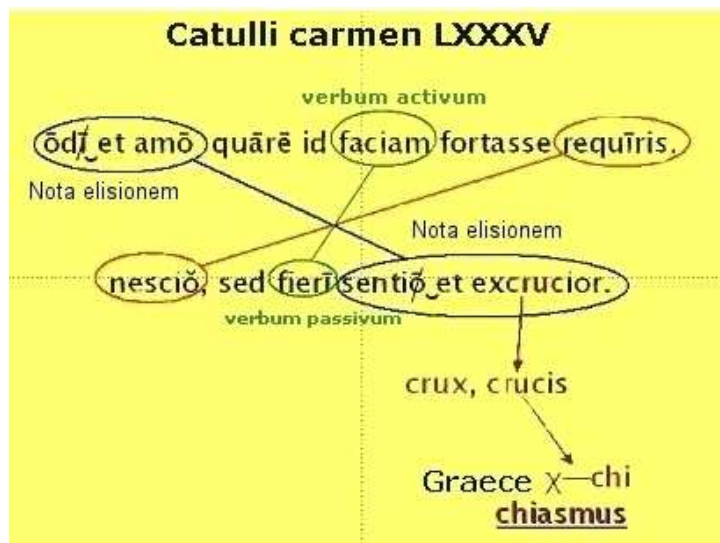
Catulli carmen LXXXV

verbum activum

ōdī et amō quārē id faciam fortasse requīris.

Nota elisionem

Nota elisionem

nesciō, sed fierī sentiō et excrucior.

verbum passivum

crux, crucis

Graece χ—chi

chiasmus